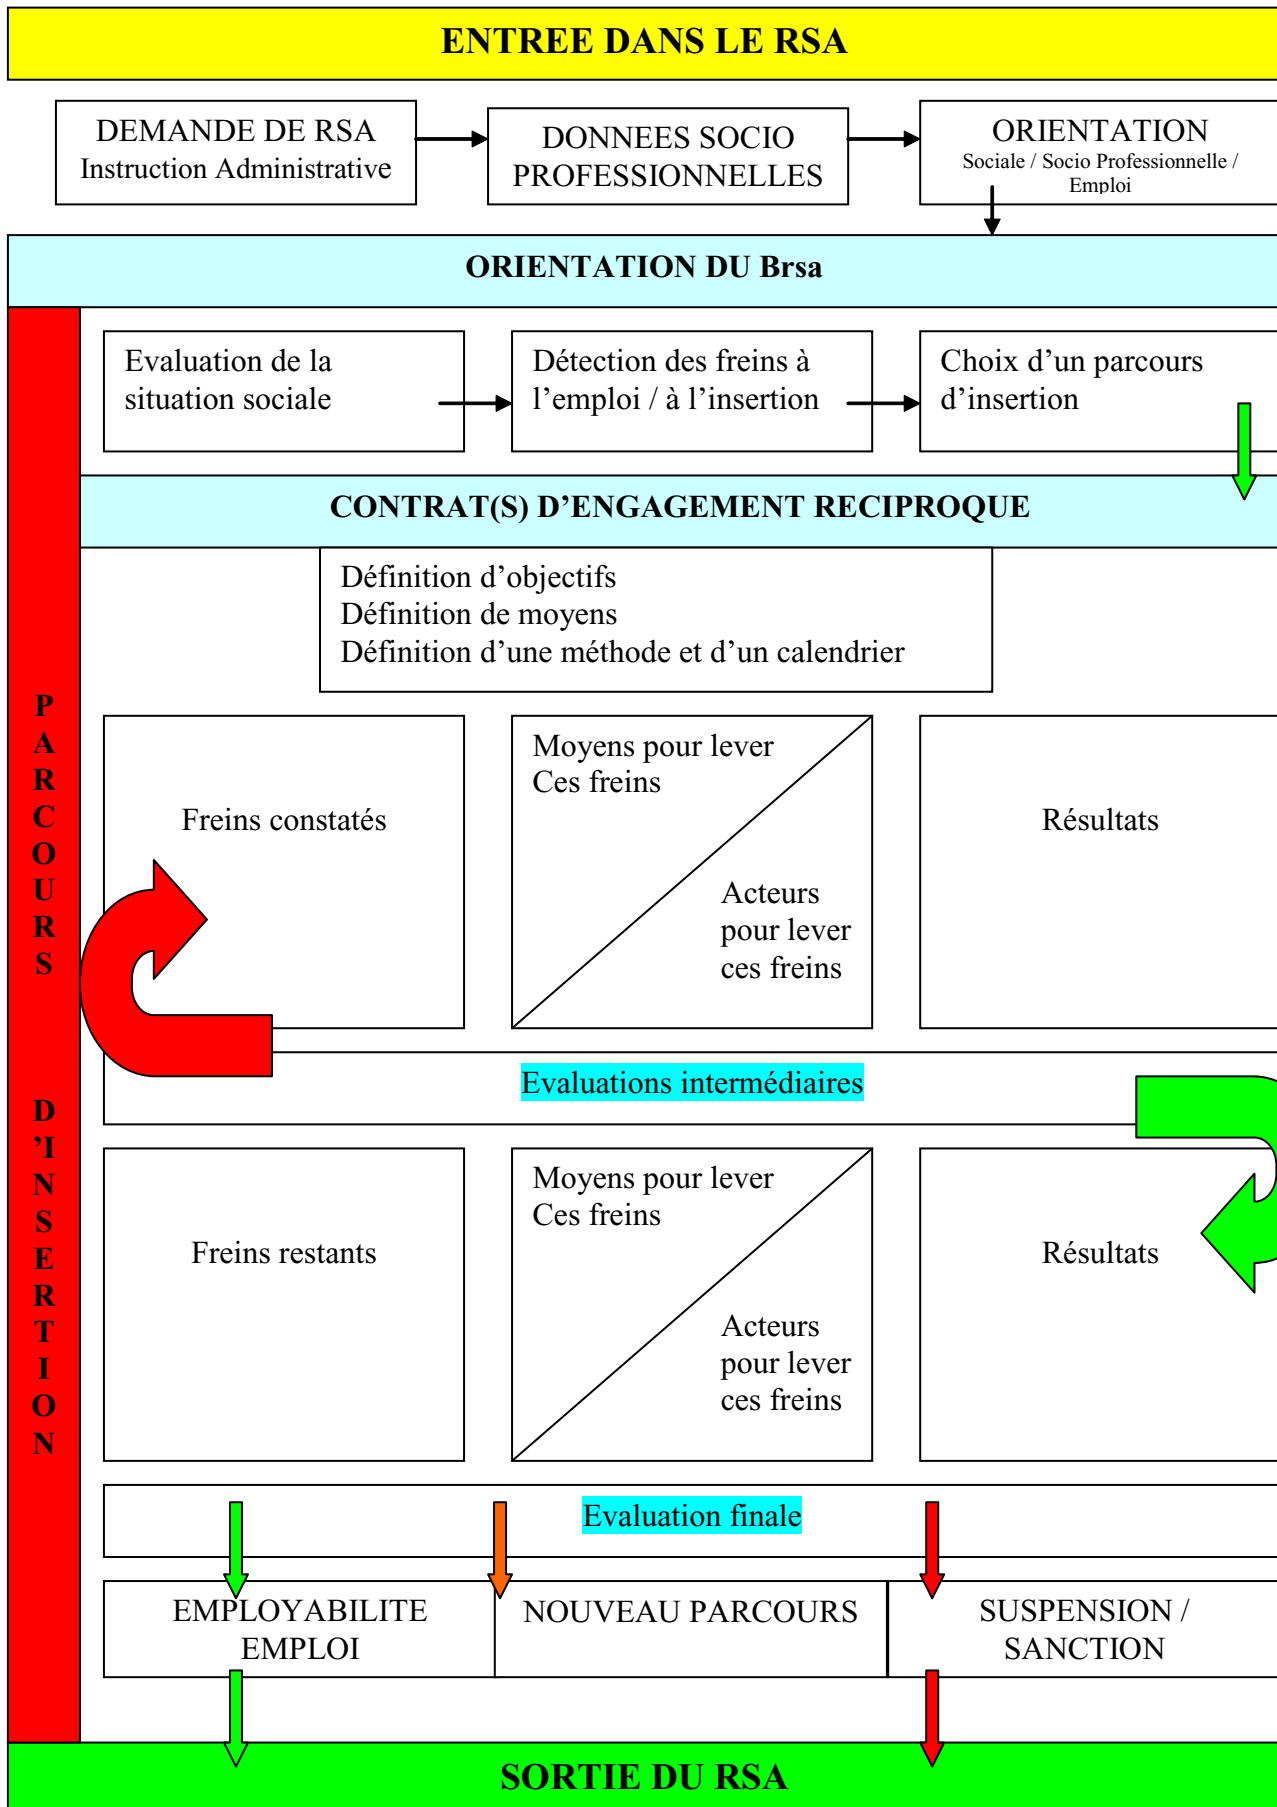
ENTREE DANS LE RSA

DEMANDE DE RSA
Instruction Administrative

DONNEES SOCIO PROFESSIONNELLES

ORIENTATION
Sociale / Socio Professionnelle / Emploi

ORIENTATION DU Brsa

PARCOURS D'INSERTION

Evaluation de la situation sociale

Détection des freins à l'emploi / à l'insertion

Choix d'un parcours d'insertion

CONTRAT(S) D'ENGAGEMENT RECIPROQUE

Définition d'objectifs
Définition de moyens
Définition d'une méthode et d'un calendrier

Freins constatés

Moyens pour lever Ces freins

Acteurs pour lever ces freins

Résultats

Evaluations intermédiaires

Freins restants

Moyens pour lever Ces freins

Acteurs pour lever ces freins

Résultats

Evaluation finale

EMPLOYABILITE EMPLOI

NOUVEAU PARCOURS

SUSPENSION / SANCTION

SORTIE DU RSA